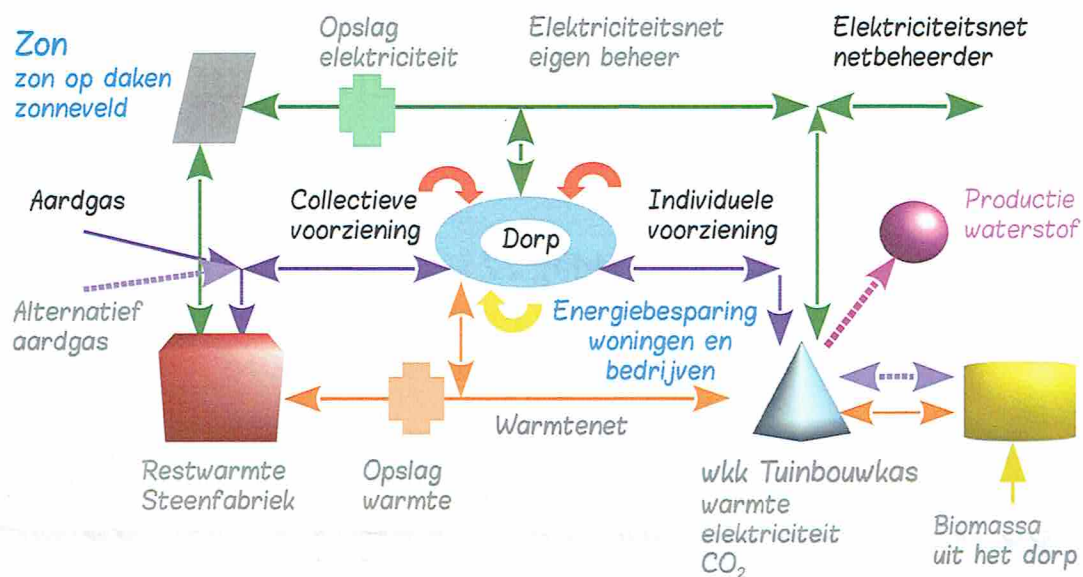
Zon
zon op daken
zonneveld

Opslag
elektriciteit

Elektriciteitsnet
eigen beheer

Elektriciteitsnet
netbeheerder

Aardgas

Collectieve
voorziening

Dorp

Individuele
voorziening

Productie
waterstof

Alternatief
aardgas

Energiebesparing
woningen en
bedrijven

Warmtenet

Restwarmte
Steenfabriek

Opslag
warmte

wkk Tuinbouwkas
warmte
elektriciteit
$CO_2$

Biomassa
uit het dorp